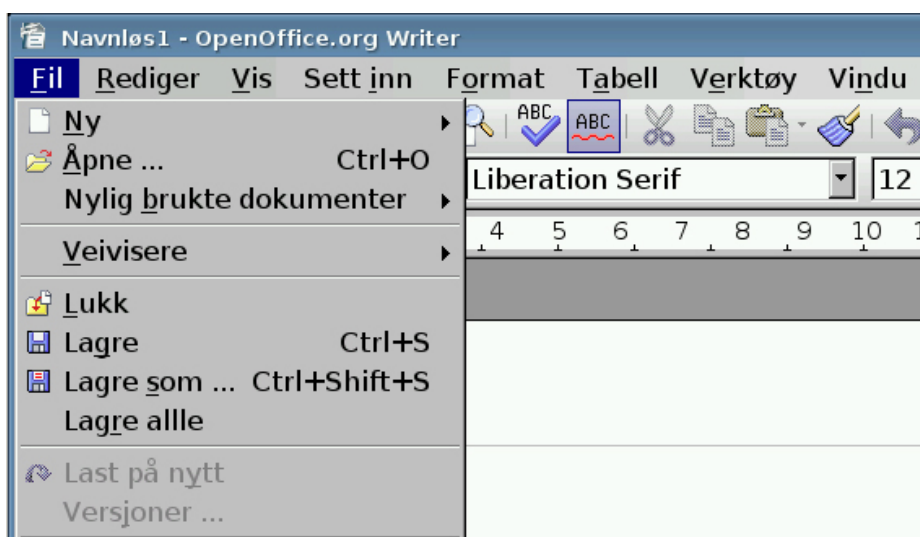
Navnløs1 - OpenOffice.org Writer

Fil Rediger Vis Sett inn Format Tabell Verktøy Vindu

Ny
Åpne ... Ctrl+O
Nylig brukte dokumenter

Veivisere

Lukk
Lagre Ctrl+S
Lagre som ... Ctrl+Shift+S
Lagre alle

Last på nytt
Versjoner ...

ABC ABC

Liberation Serif 12

4 5 6 7 8 9 10